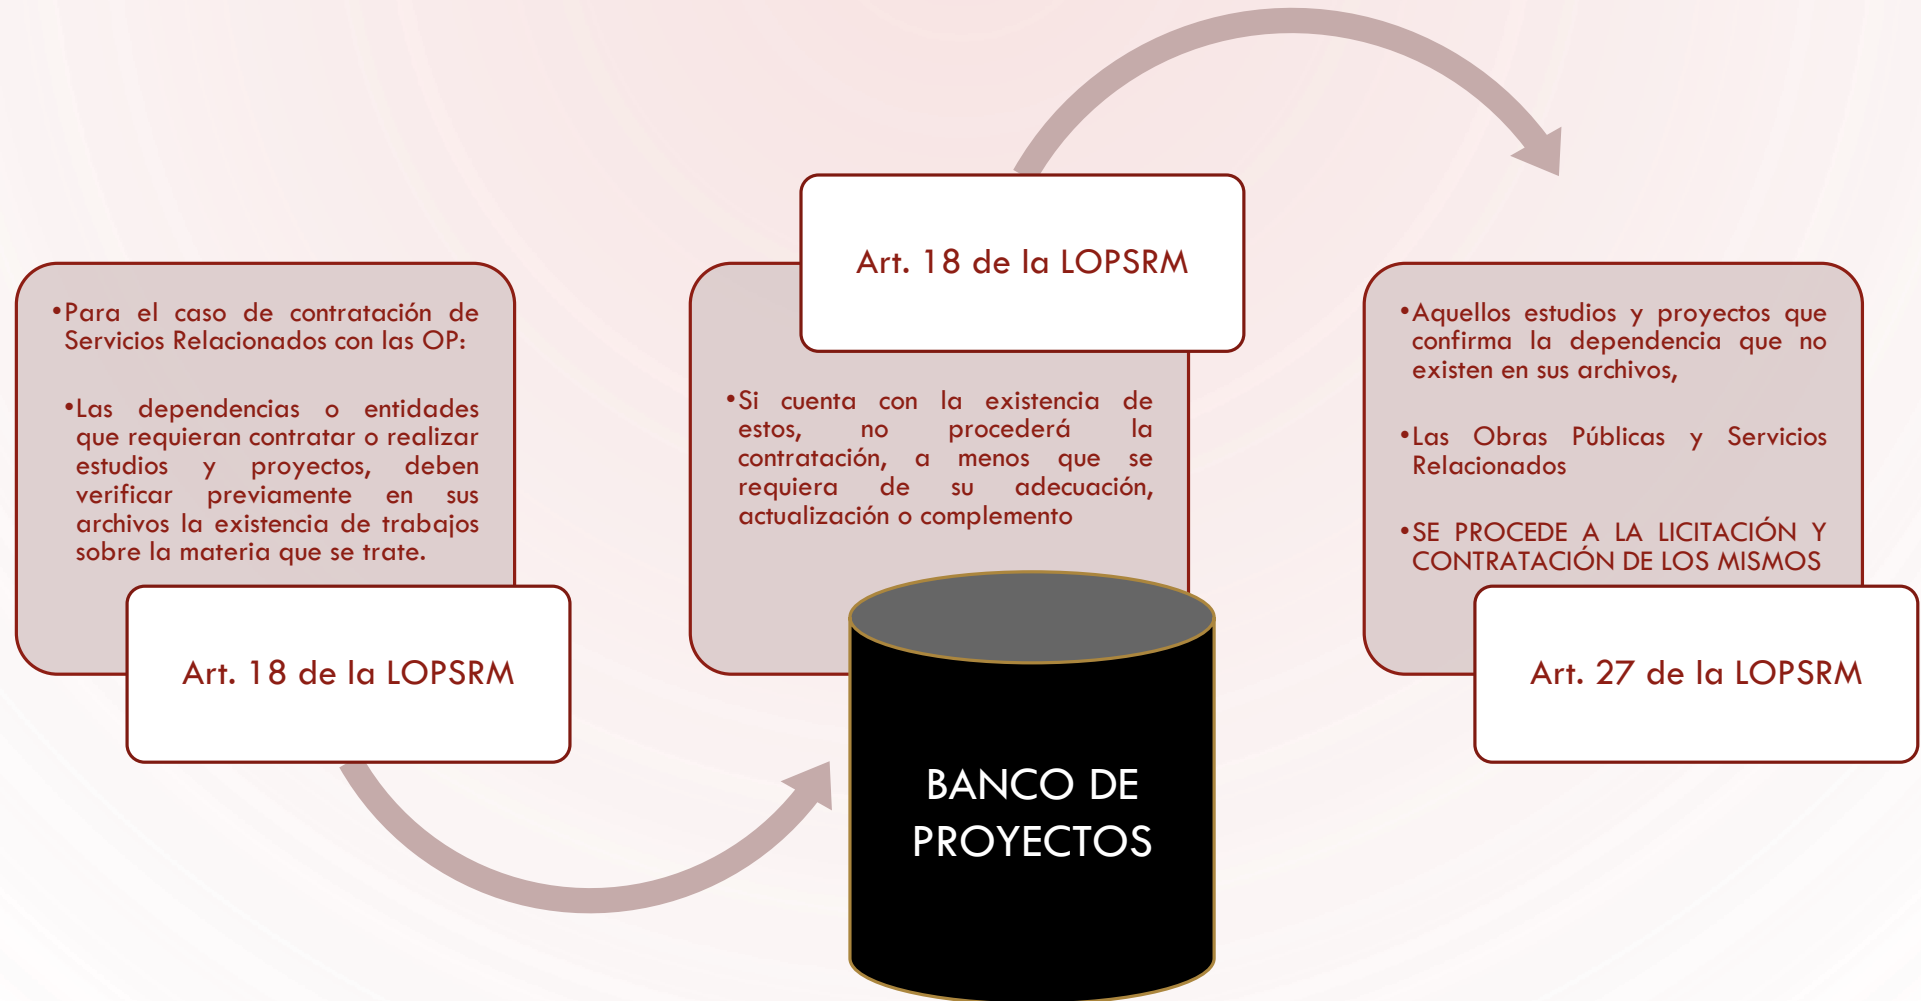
•Para el caso de contratación de Servicios Relacionados con las OP:

•Las dependencias o entidades que requieran contratar o realizar estudios y proyectos, deben verificar previamente en sus archivos la existencia de trabajos sobre la materia que se trate.

Art. 18 de la LOPSRM

Art. 18 de la LOPSRM

•Si cuenta con la existencia de estos, no procederá la contratación, a menos que se requiera de su adecuación, actualización o complemento

BANCO DE PROYECTOS

•Aquellos estudios y proyectos que confirma la dependencia que no existen en sus archivos,

•Las Obras Públicas y Servicios Relacionados

•SE PROCEDE A LA LICITACIÓN Y CONTRATACIÓN DE LOS MISMOS

Art. 27 de la LOPSRM